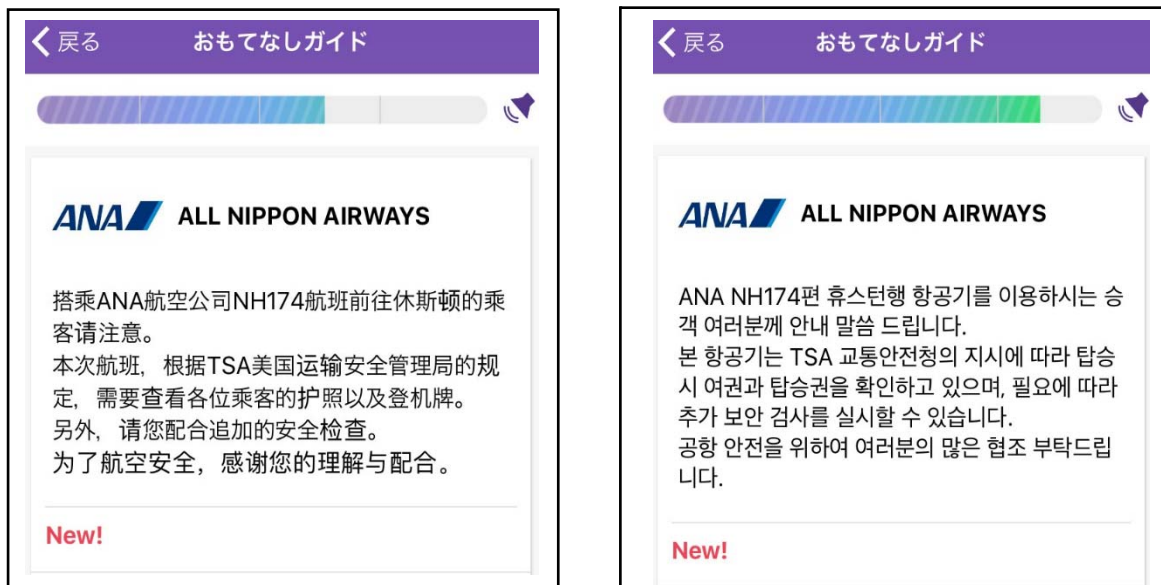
〈 戻る
おもてなしガイド

ANA ALL NIPPON AIRWAYS

搭乘ANA航空公司NH174航班前往休斯顿的乘客请注意。
本次航班，根据TSA美国运输安全管理局的规定，需要查看各位乘客的护照以及登机牌。
另外，请您配合追加的安全检查。
为了航空安全，感谢您的理解与配合。

New!

〈 戻る
おもてなしガイド

ANA ALL NIPPON AIRWAYS

ANA NH174편 휴스턴행 항공기를 이용하시는 승객 여러분께 안내 말씀 드립니다.
본 항공기는 TSA 교통안전청의 지시에 따라 탑승 시 여권과 탑승권을 확인하고 있으며, 필요에 따라 추가 보안 검사를 실시할 수 있습니다.
공항 안전을 위하여 여러분의 많은 협조 부탁드립니다.

New!